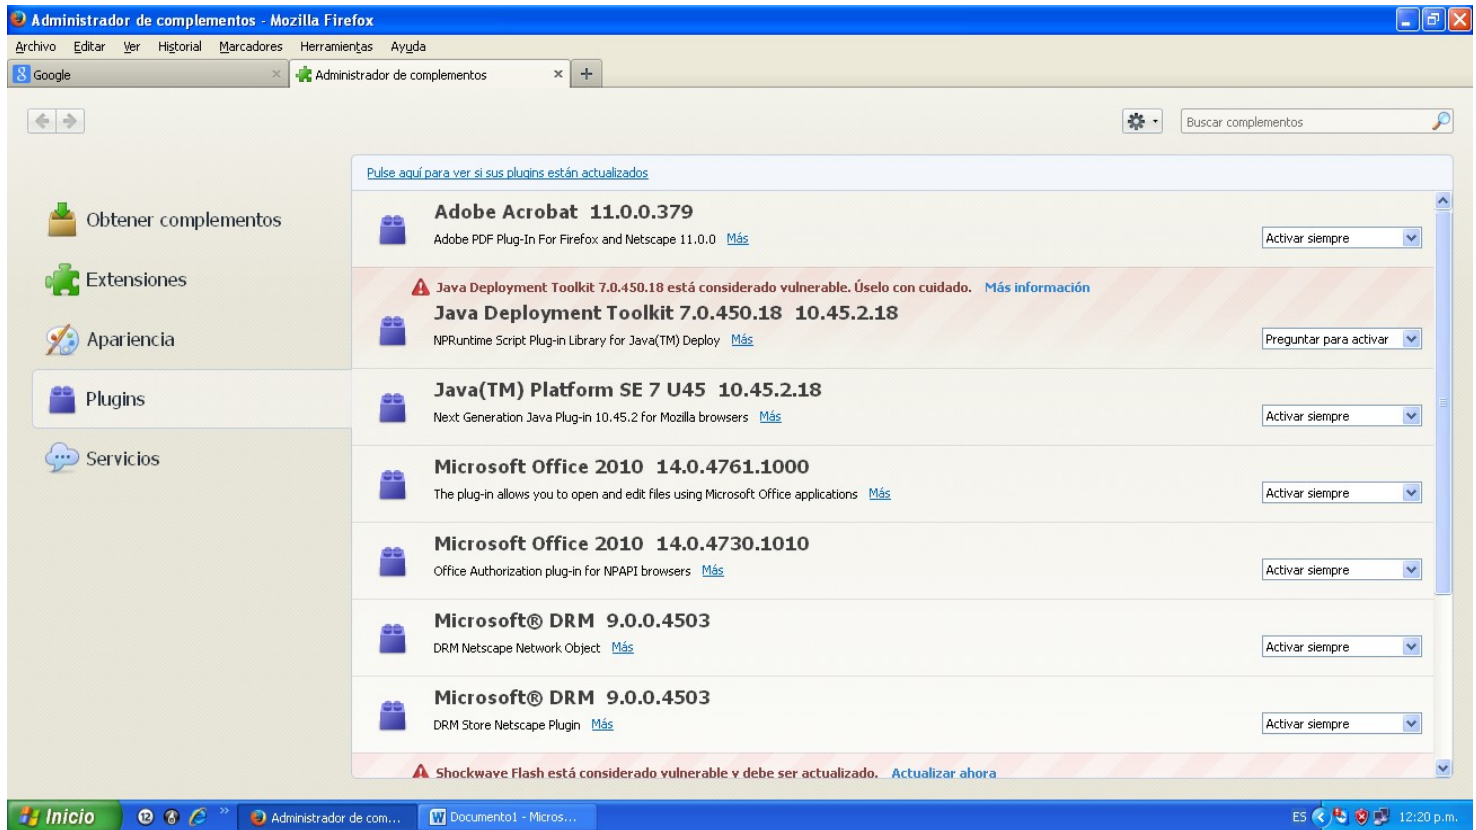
Administrador de complementos - Mozilla Firefox

Archivo Editar Ver Historial Marcadores Herramientas Ayuda

Google

Administrador de complementos

Buscar complementos

Obtener complementos

Extensiones

Apariencia

Plugins

Servicios

Pulse aquí para ver si sus plugins están actualizados

Adobe Acrobat 11.0.0.379
Adobe PDF Plug-In For Firefox and Netscape 11.0.0 Más
Activar siempre

Java Deployment Toolkit 7.0.450.18 está considerado vulnerable. Úselo con cuidado. Más información
Java Deployment Toolkit 7.0.450.18 10.45.2.18
NPRuntime Script Plug-in Library for Java(TM) Deploy Más
Preguntar para activar

Java(TM) Platform SE 7 U45 10.45.2.18
Next Generation Java Plug-in 10.45.2 for Mozilla browsers Más
Activar siempre

Microsoft Office 2010 14.0.4761.1000
The plug-in allows you to open and edit files using Microsoft Office applications Más
Activar siempre

Microsoft Office 2010 14.0.4730.1010
Office Authorization plug-in for NPAPI browsers Más
Activar siempre

Microsoft® DRM 9.0.0.4503
DRM Netscape Network Object Más
Activar siempre

Microsoft® DRM 9.0.0.4503
DRM Store Netscape Plugin Más
Activar siempre

Shockwave Flash está considerado vulnerable y debe ser actualizado. Actualizar ahora

Inicio

Administrador de com...

Documento1 - Micros...

ES 12:20 p.m.